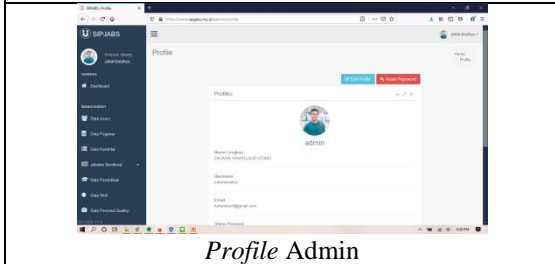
SIPJABS | Profile

https://www.sipjabs.my.id/admin/profile

SIPJABS

Selamat datang, zahrahwahyu

GENERAL

Dashboard

MANAGEMENT

Data Users

Data Pegawai

Data Jabatan

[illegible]

Data Pendidikan

Data Skill

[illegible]

Profile

Home
Profile

Edit Profile

Reset Password

Profilku

admin

Nama Lengkap
ZAHARA WAHYU NUR UTAMI

Username
zahrahwahyu

Email
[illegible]@gmail.com

Status Pegawai

Profile Admin